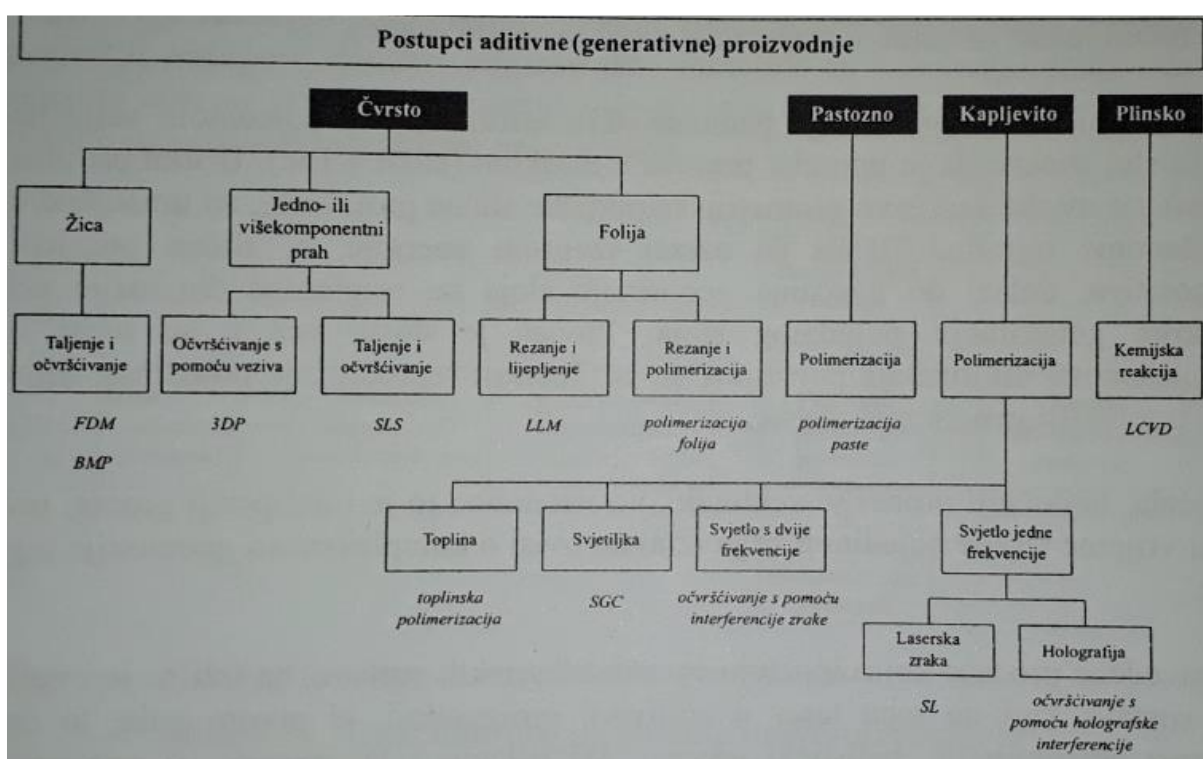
Postupci aditivne (generativne) proizvodnje

Čvrsto

Pastozno

Kapljevito

Plinsko

Žica

Jedno- ili višekomponentni prah

Folija

Taljenje i očvršćivanje

Očvršćivanje s pomoću veziva

Taljenje i očvršćivanje

Rezanje i lijepljenje

Rezanje i polimerizacija

Polimerizacija

Polimerizacija

Kemijska reakcija

FDM

BMP

3DP

SLS

LLM

polimerizacija folija

polimerizacija paste

LCVD

Toplina

Svjetiljka

Svjetlo s dvije frekvencije

Svjetlo jedne frekvencije

toplinska polimerizacija

SGC

očvršćivanje s pomoću interferencije zrake

Laserska zraka

Holografija

SL

očvršćivanje s pomoću holografske interferencije